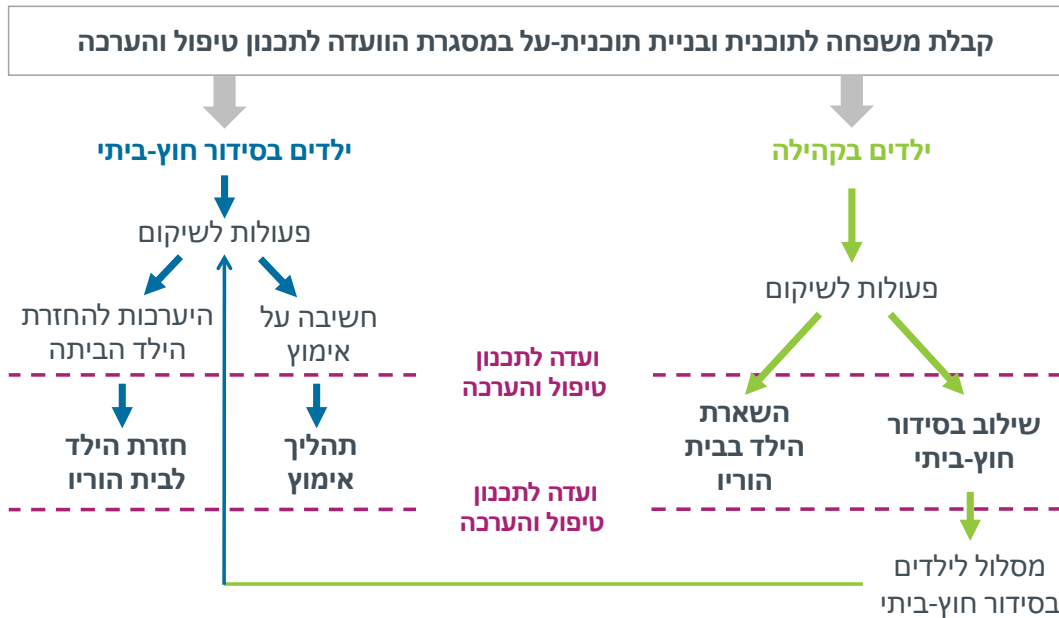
קבלת משפחה לתוכנית ובניית תוכנית-על במסגרת הוועדה לתכנון טיפול והערכה

ילדים בקהילה

פעולות לשיקום

שילוב בסידור חוץ-ביתי

השארת הילד בבית הוריו

מסלול לילדים בסידור חוץ-ביתי

ועדה לתכנון טיפול והערכה

ועדה לתכנון טיפול והערכה

ילדים בסידור חוץ-ביתי

פעולות לשיקום

חשיבה על אימוץ

היערכות להחזרת הילד הביתה

תהליך אימוץ

חזרת הילד לבית הוריו